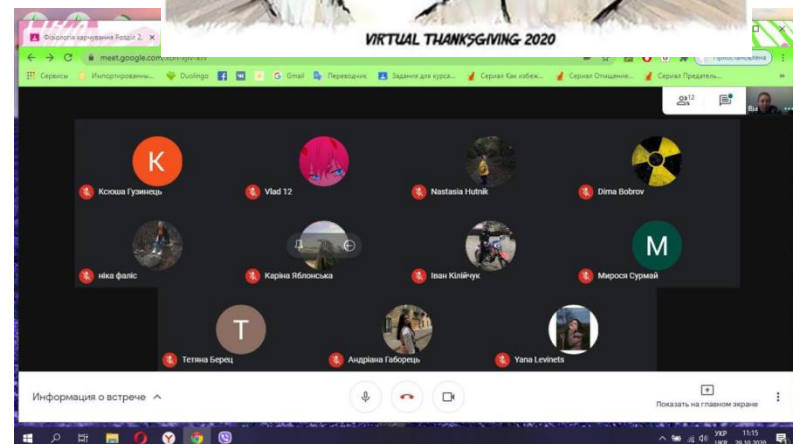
VIRTUAL THANKSGIVING 2020

Філологія зарубіжна Розділ 2

meet.google.com/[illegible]

Сервисы Импортированны... Duolingo Gmail Переводчик Задания для курса... Сериал Как избеж... Сериал Отношение... Сериал Предатель...

12

K
Ксюша Гузинець

Vlad 12

Nastasia Hutnik

Dima Bobrov

ніка фаліс

Каріна Яблонська

Іван Кілійчук

M
Мирося Сурмай

T
Тетяна Берец

Андріана Габорець

Yana Levinets

Информация о встрече

Показать на главном экране

УКР
11:15
29.10.2020